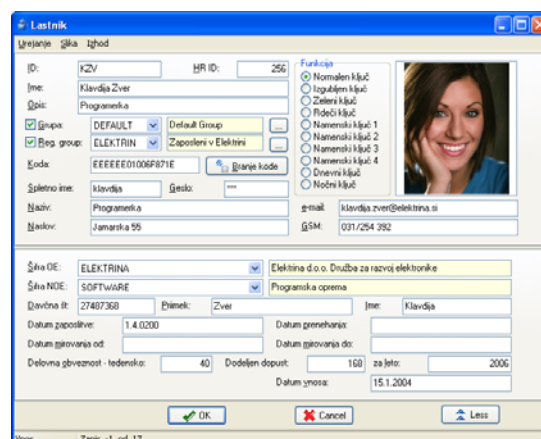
Lastnik

Urejanje Slika Izhod

ID: KZV
HR ID: 256
Ime: Klavdija Zver
Opis: Programerka
Grupa: DEFAULT Default Group ...
Reg. group: ELEKTRIN Zaposleni v Elektrini ...
Koda: EEEEEE01006F871E
Branje kode
Spletno ime: klavdija
Geslo: ***
Naziv: Programerka
Naslov: Jamarska 55
e-mail: klavdija.zver@elektrina.si
GSM: 031/254 392

Funkcija
Normalen ključ
Izgubljen ključ
Zeleni ključ
Rdeči ključ
Namenski ključ 1
Namenski ključ 2
Namenski ključ 3
Namenski ključ 4
Dnevni ključ
Nočni ključ

Šifra OE: ELEKTRINA Elektrina d.o.o. Družba za razvoj elektronike
Šifra NOE: SOFTWARE Programska oprema
Davčna št: 27487368
Priimek: Zver
Ime: Klavdija
Datum zaposlitve: 1.4.0200
Datum prenehanja:
Datum mirovanja od:
Datum mirovanja do:
Delovna obveznost - tedensko: 40
Dodeljen dopust: 168
za leto: 2006
Datum vnosa: 15.1.2004

OK
Cancel
Less

Vpis: Zapis: 1, od: 17